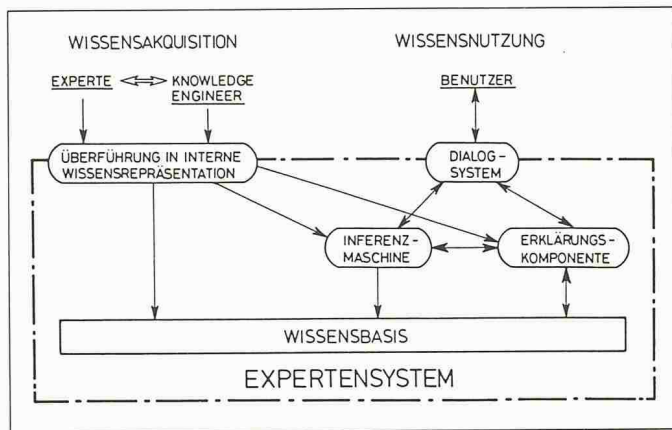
WISSENSAKQUISITION

WISSENSNUTZUNG

EXPERTE

KNOWLEDGE ENGINEER

BENUTZER

ÜBERFÜHRUNG IN INTERNE WISSENSREPRÄSENTATION

DIALOG-SYSTEM

INFERENZ-MASCHINE

ERKLÄRUNGS-KOMPONENTE

WISSENSBASIS

EXPERTENSYSTEM